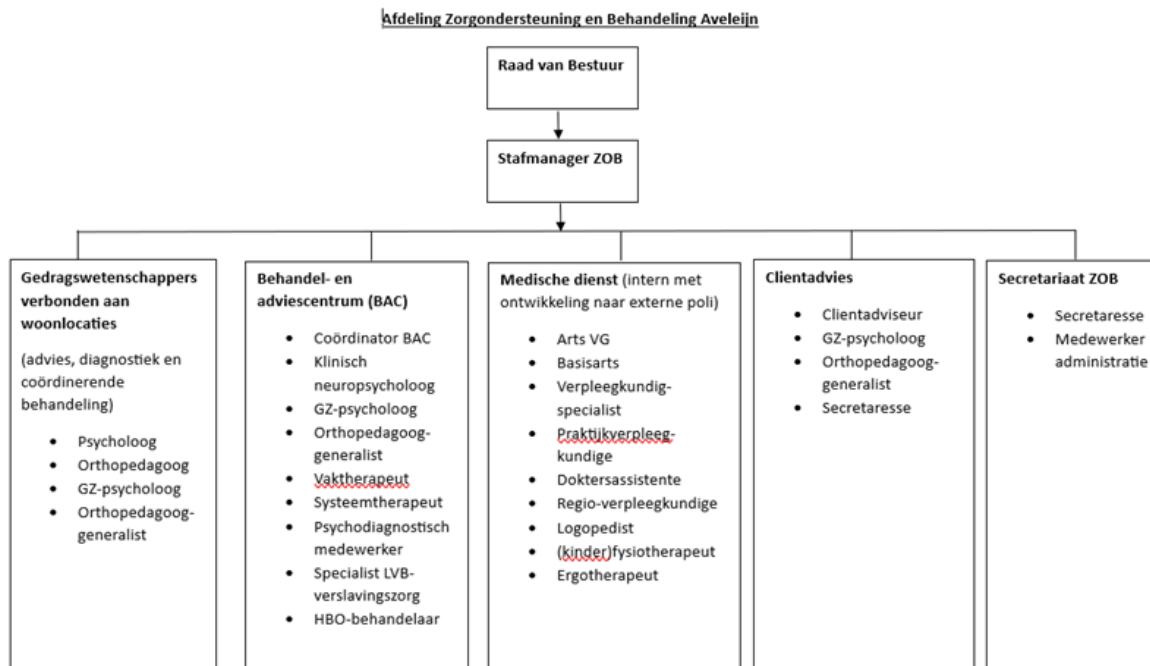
Afdeling Zorgondersteuning en Behandeling Aveleijn

Raad van Bestuur

Stafmanager ZOB

Gedragswetenschappers verbonden aan woonlocaties

(advies, diagnostiek en coördinerende behandeling)

- Psycholoog
- Orthopedagoog
- GZ-psycholoog
- Orthopedagoog-generalist

Behandel- en adviescentrum (BAC)

- Coördinator BAC
- Klinisch neuropsycholoog
- GZ-psycholoog
- Orthopedagoog-generalist
- Vaktherapeut
- Systeemtherapeut
- Psychodiagnostisch medewerker
- Specialist LVB-verslavingszorg
- HBO-behandelaar

Medische dienst (intern met ontwikkeling naar externe poli)

- Arts VG
- Basisarts
- Verpleegkundig-specialist
- Praktijkverpleegkundige
- Doktersassistente
- Regio-verpleegkundige
- Logopedist
- (kinder)fysiotherapeut
- Ergotherapeut

Clientadvies

- Clientadviseur
- GZ-psycholoog
- Orthopedagoog-generalist
- Secretaresse

Secretariaat ZOB

- Secretaresse
- Medewerker administratie